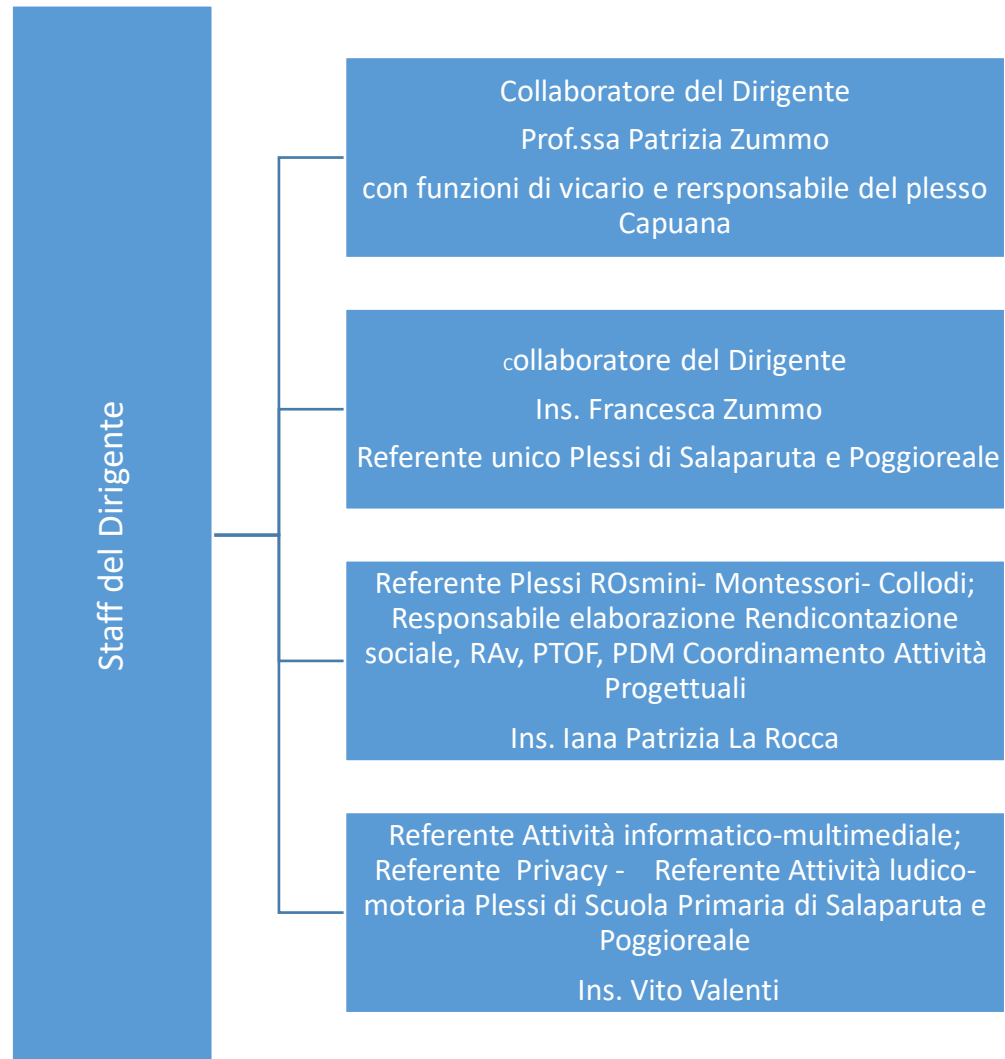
Staff del Dirigente

Collaboratore del Dirigente

Prof.ssa Patrizia Zummo

con funzioni di vicario e rersponsabile del plesso Capuana

collaboratore del Dirigente

Ins. Francesca Zummo

Referente unico Plessi di Salaparuta e Poggioreale

Referente Plessi ROsmini- Montessori- Collodi; Responsabile elaborazione Rendicontazione sociale, RAv, PTOF, PDM Coordinamento Attività Progettuali

Ins. Iana Patrizia La Rocca

Referente Attività informatico-multimediale; Referente Privacy - Referente Attività ludico-motoria Plessi di Scuola Primaria di Salaparuta e Poggioreale

Ins. Vito Valenti